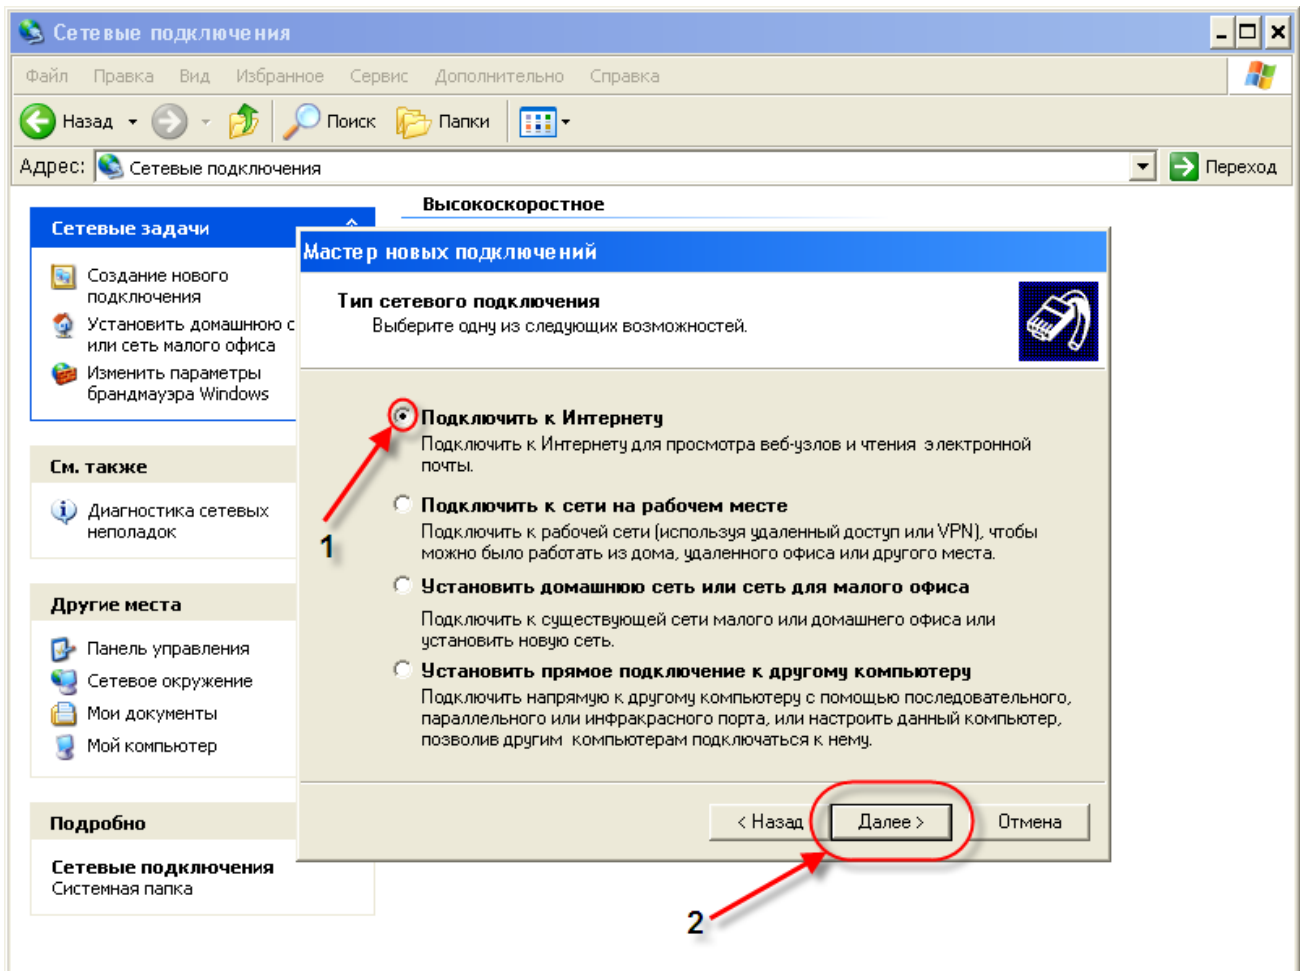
Сетевые подключения

Файл Правка Вид Избранное Сервис Дополнительно Справка

Назад Поиск Папки

Адрес: Сетевые подключения Переход

Сетевые задачи

Создание нового подключения

Установить домашнюю с или сеть малого офиса

Изменить параметры брандмауэра Windows

См. также

Диагностика сетевых неполадок

Другие места

Панель управления

Сетевое окружение

Мои документы

Мой компьютер

Подробно

Сетевые подключения
Системная папка

Высокоскоростное

Мастер новых подключений

Тип сетевого подключения
Выберите одну из следующих возможностей.

Подключить к Интернету
Подключить к Интернету для просмотра веб-узлов и чтения электронной почты.

Подключить к сети на рабочем месте
Подключить к рабочей сети (используя удаленный доступ или VPN), чтобы можно было работать из дома, удаленного офиса или другого места.

Установить домашнюю сеть или сеть для малого офиса
Подключить к существующей сети малого или домашнего офиса или установить новую сеть.

Установить прямое подключение к другому компьютеру
Подключить напрямую к другому компьютеру с помощью последовательного, параллельного или инфракрасного порта, или настроить данный компьютер, позволив другим компьютерам подключаться к нему.

1

< Назад Далее > Отмена

2